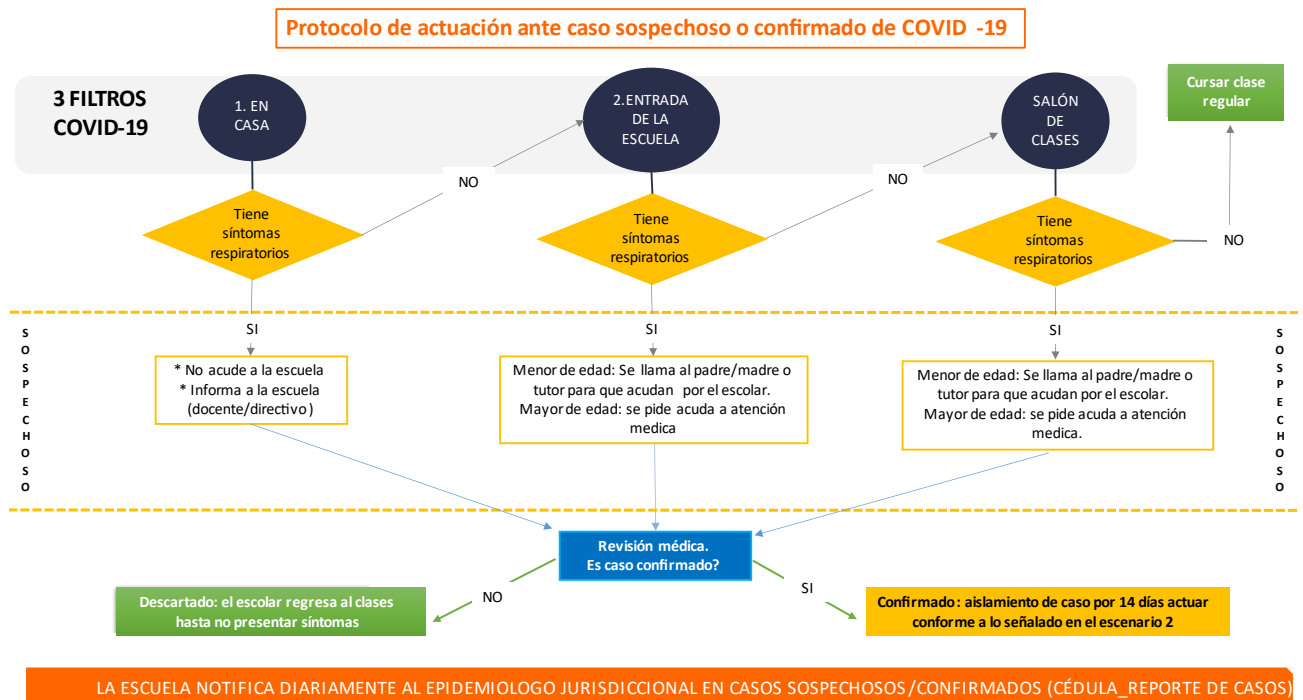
Protocolo de actuación ante caso sospechoso o confirmado de COVID -19

3 FILTROS COVID-19

1. EN CASA

2.ENTRADA DE LA ESCUELA

SALÓN DE CLASES

Cursar clase regular

NO

NO

Tiene síntomas respiratorios

Tiene síntomas respiratorios

Tiene síntomas respiratorios

NO

SOSPECHOSO

SI

SI

SI

SOSPECHOSO

* No acude a la escuela
* Informa a la escuela (docente/directivo)

Menor de edad: Se llama al padre/madre o tutor para que acudan por el escolar.
Mayor de edad: se pide acuda a atención medica

Menor de edad: Se llama al padre/madre o tutor para que acudan por el escolar.
Mayor de edad: se pide acuda a atención medica.

Revisión médica.
Es caso confirmado?

NO

SI

Descartado: el escolar regresa al clases hasta no presentar síntomas

Confirmado: aislamiento de caso por 14 días actuar conforme a lo señalado en el escenario 2

LA ESCUELA NOTIFICA DIARIAMENTE AL EPIDEMIOLOGO JURISDICCIONAL EN CASOS SOSPECHOSOS/CONFIRMADOS (CÉDULA_REPORTE DE CASOS)